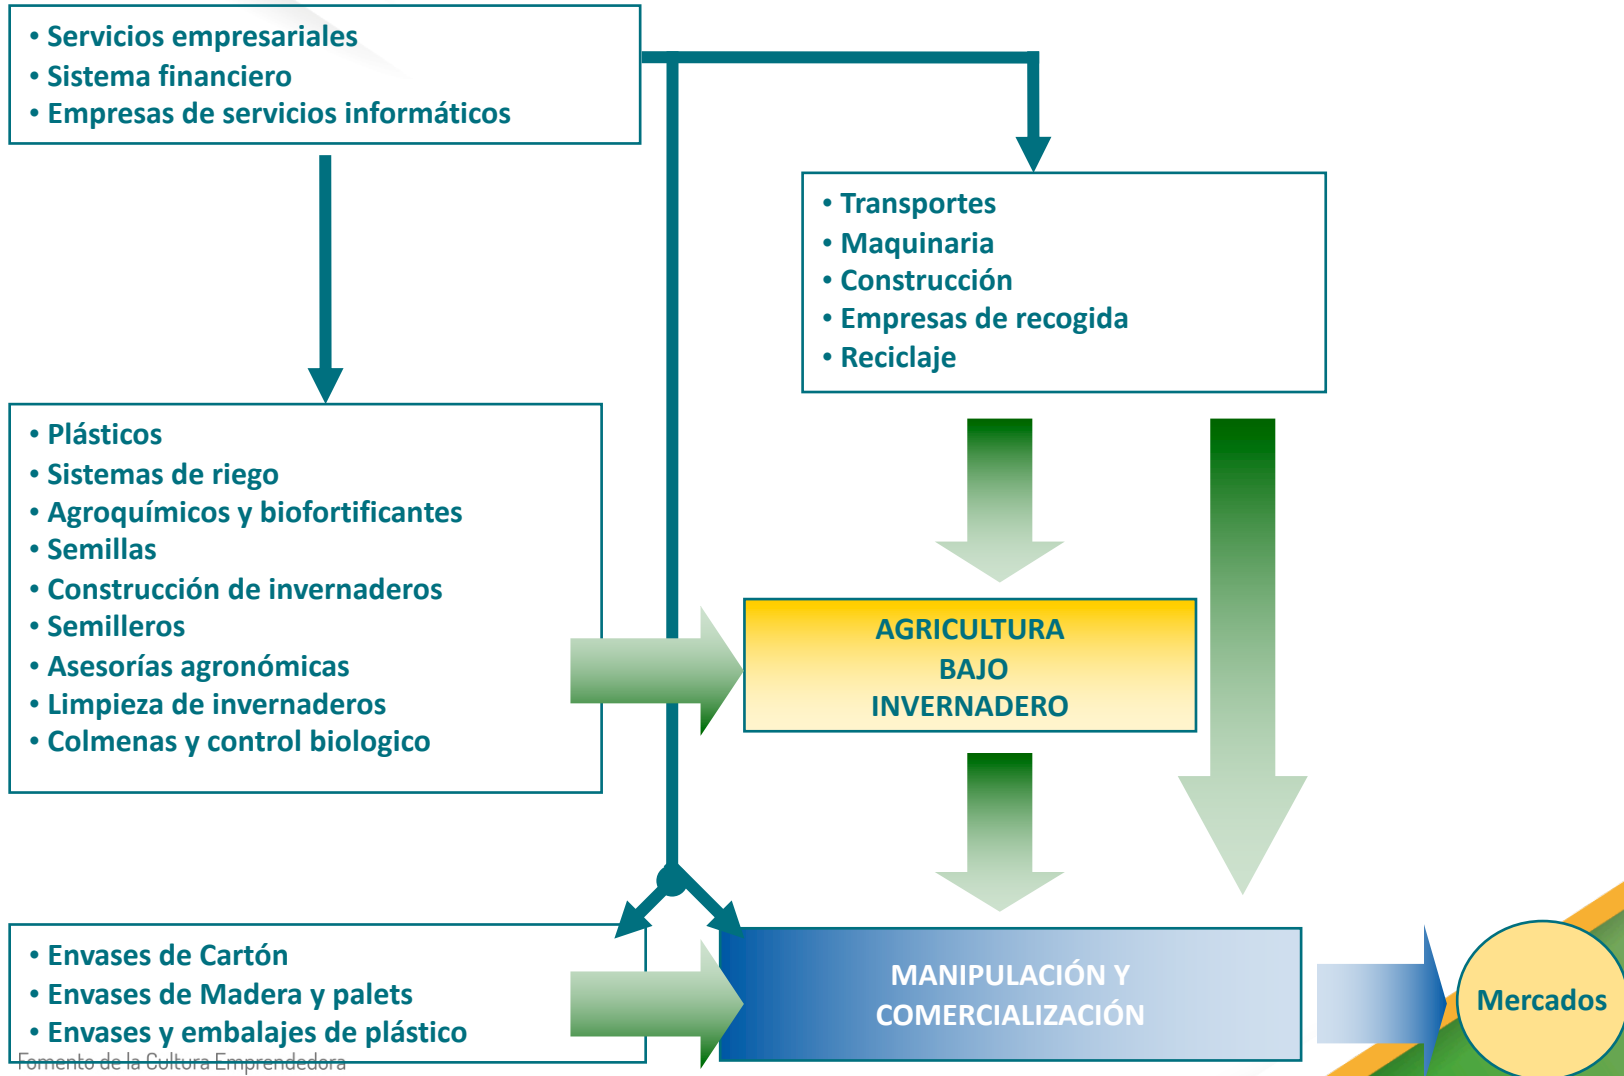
• Servicios empresariales
• Sistema financiero
• Empresas de servicios informáticos

• Transportes
• Maquinaria
• Construcción
• Empresas de recogida
• Reciclaje

• Plásticos
• Sistemas de riego
• Agroquímicos y biofortificantes
• Semillas
• Construcción de invernaderos
• Semilleros
• Asesorías agronómicas
• Limpieza de invernaderos
• Colmenas y control biologico

AGRICULTURA
BAJO
INVERNADERO

• Envases de Cartón
• Envases de Madera y palets
• Envases y embalajes de plástico

MANIPULACIÓN Y
COMERCIALIZACIÓN

Mercados

Fomento de la Cultura Emprendedora